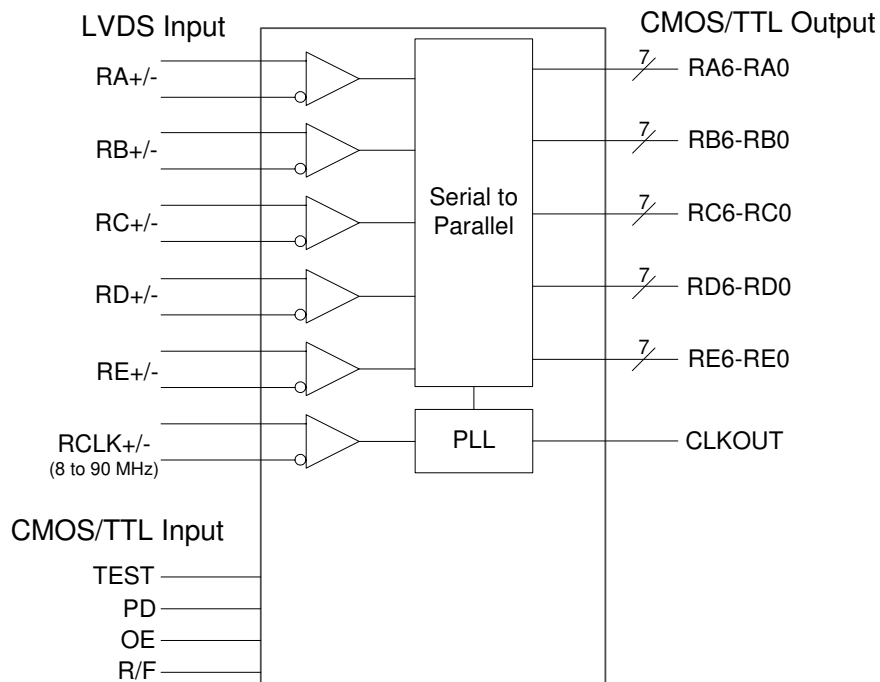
LVDS Input

CMOS/TTL Output

RA+/-

RB+/-

RC+/-

RD+/-

RE+/-

RCLK+/-
(8 to 90 MHz)

Serial to Parallel

PLL

7 RA6-RA0

7 RB6-RB0

7 RC6-RC0

7 RD6-RD0

7 RE6-RE0

CLKOUT

CMOS/TTL Input

TEST

PD

OE

R/F